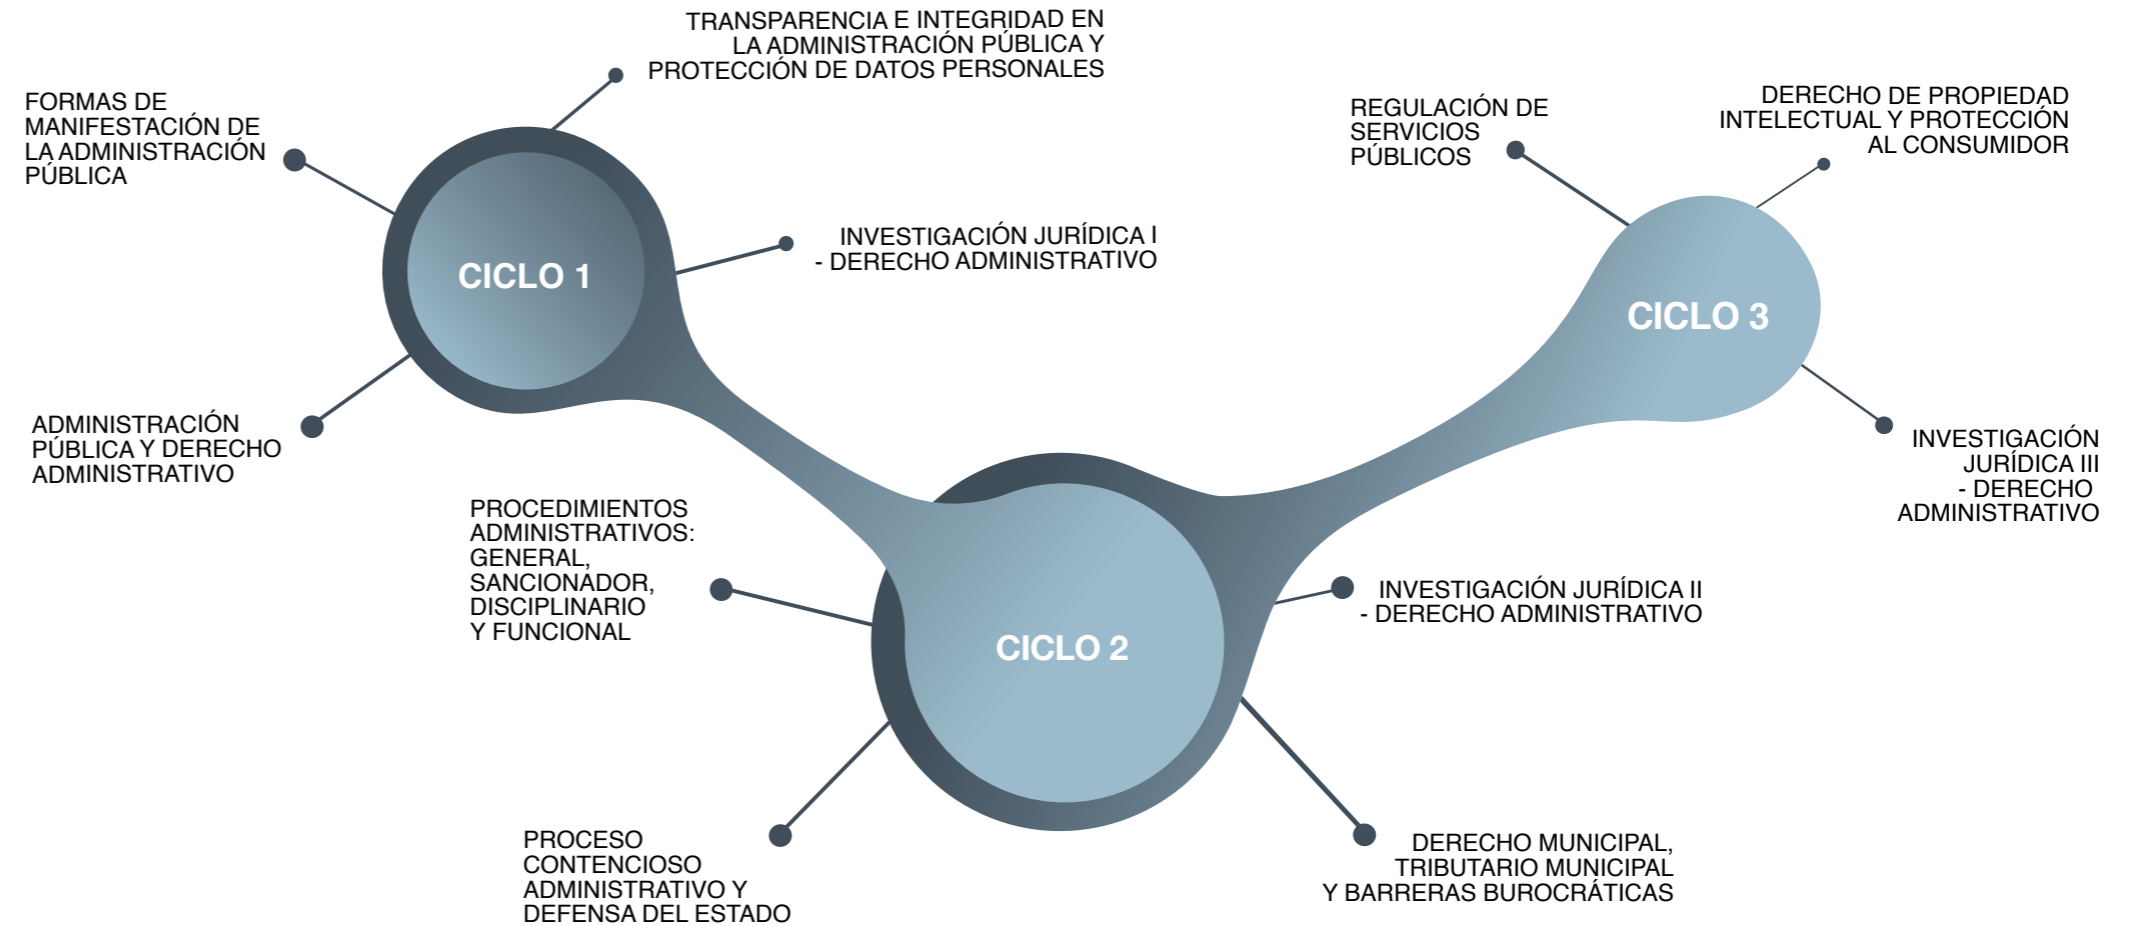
TRANSPARENCIA E INTEGRIDAD EN LA ADMINISTRACIÓN PÚBLICA Y PROTECCIÓN DE DATOS PERSONALES

FORMAS DE MANIFESTACIÓN DE LA ADMINISTRACIÓN PÚBLICA

CICLO 1

INVESTIGACIÓN JURÍDICA I - DERECHO ADMINISTRATIVO

ADMINISTRACIÓN PÚBLICA Y DERECHO ADMINISTRATIVO

REGULACIÓN DE SERVICIOS PÚBLICOS

DERECHO DE PROPIEDAD INTELECTUAL Y PROTECCIÓN AL CONSUMIDOR

CICLO 3

INVESTIGACIÓN JURÍDICA III - DERECHO ADMINISTRATIVO

PROCEDIMIENTOS ADMINISTRATIVOS: GENERAL, SANCIONADOR, DISCIPLINARIO Y FUNCIONAL

CICLO 2

INVESTIGACIÓN JURÍDICA II - DERECHO ADMINISTRATIVO

PROCESO CONTENCIOSO ADMINISTRATIVO Y DEFENSA DEL ESTADO

DERECHO MUNICIPAL, TRIBUTARIO MUNICIPAL Y BARRERAS BUROCRÁTICAS